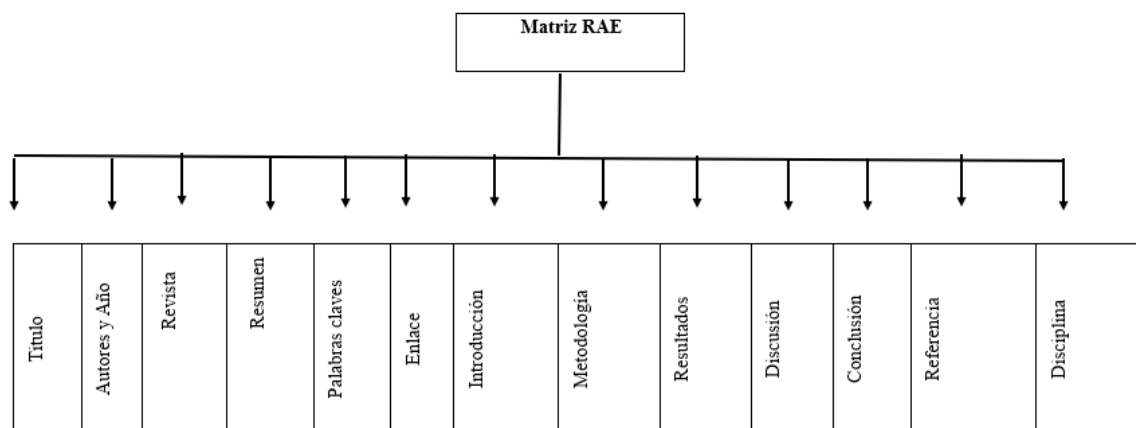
Matriz RAE

| Titulo | Autores y Año | Revista | Resumen | Palabras claves | Enlace | Introducción | Metodología | Resultados | Discusión | Conclusión | Referencia | Disciplina |
|---|---|---|---|---|---|---|---|---|---|---|---|---|